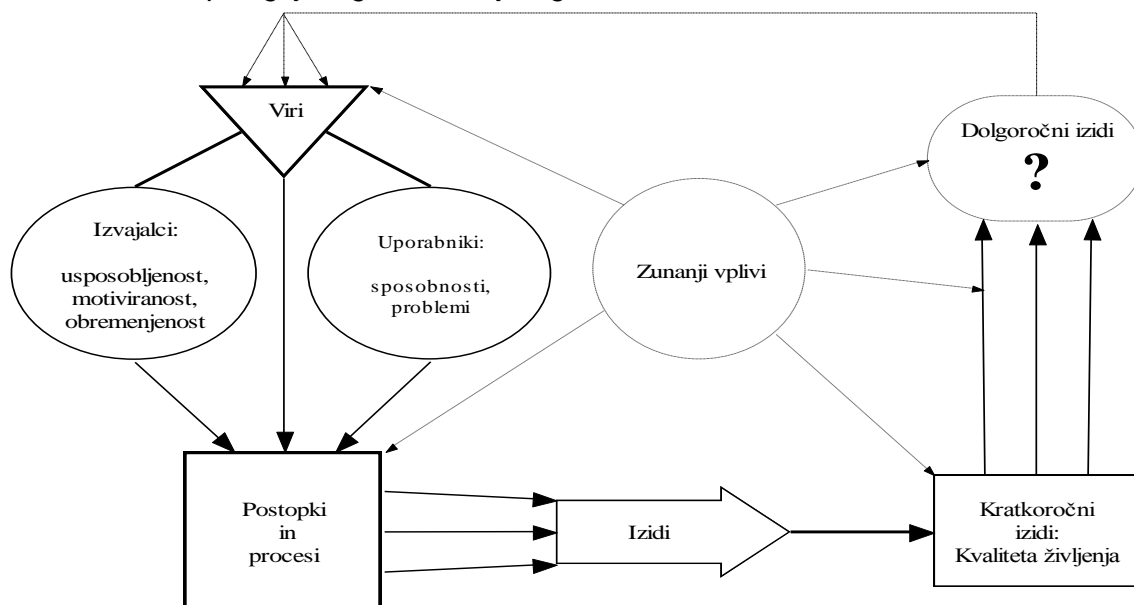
Viri

Dolgoročni izidi
?

Izvajalci:

usposobljenost, motiviranost, obremenjenost

Uporabniki:

sposobnosti, problemi

Zunanji vplivi

Postopki in procesi

Izidi

Kratkoročni izidi: Kvaliteta življenja